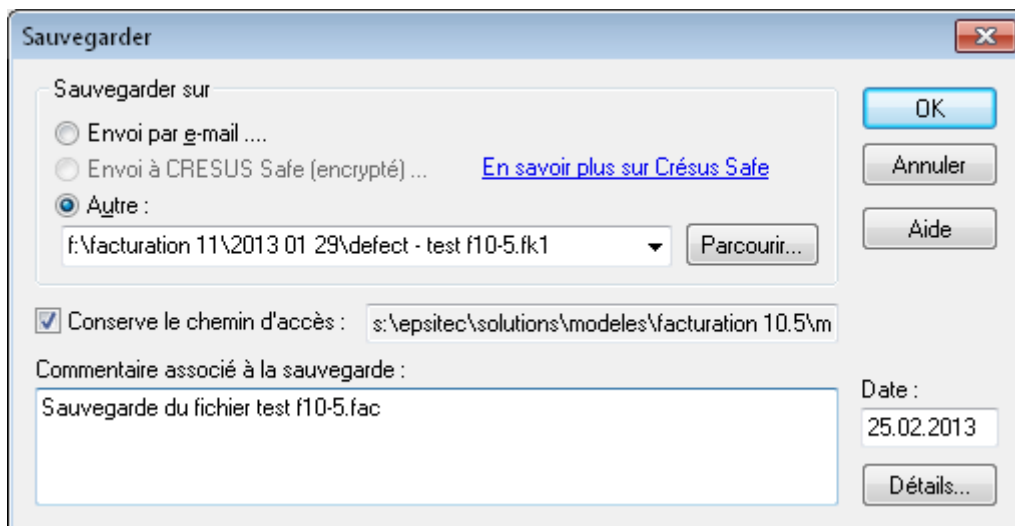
Sauvegarder

Sauvegarder sur

Envoi par e-mail ....

Envoi à CRESUS Safe (encrypté) ...

En savoir plus sur Crésus Safe

Autre :

f:\facturation 11\2013 01 29\defect - test f10-5.fk1

Parcourir...

Conserve le chemin d'accès :

s:\epsitec\solutions\modeles\facturation 10.5\m

Commentaire associé à la sauvegarde :

Sauvegarde du fichier test f10-5.fac

Date :

25.02.2013

Détails...

OK

Annuler

Aide